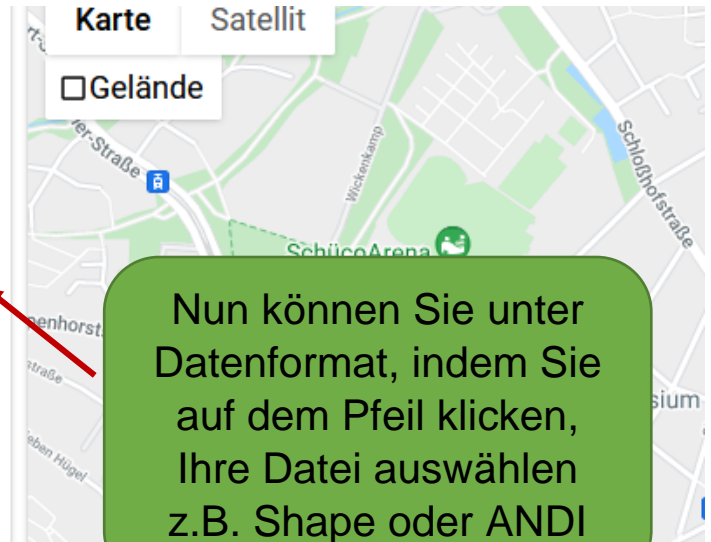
Karte Satellit

☐Gelände

-Straße

Wickenkamp

Schloßhofstraße

SchücoArena

enhorst

straße

sium

eben Hügel

Nun können Sie unter Datenformat, indem Sie auf dem Pfeil klicken, Ihre Datei auswählen z.B. Shape oder ANDI